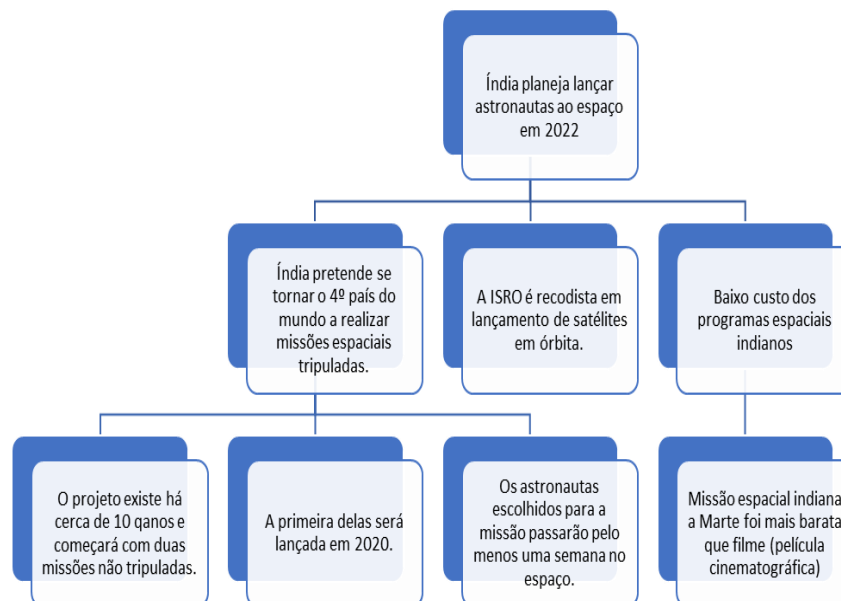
Índia planeja lançar astronautas ao espaço em 2022

Índia pretende se tornar o 4º país do mundo a realizar missões espaciais tripuladas.

A ISRO é recodista em lançamento de satélites em órbita.

Baixo custo dos programas espaciais indianos

O projeto existe há cerca de 10 qanos e começará com duas missões não tripuladas.

A primeira delas será lançada em 2020.

Os astronautas escolhidos para a missão passarão pelo menos uma semana no espaço.

Missão espacial indiana a Marte foi mais barata que filme (película cinematográfica)